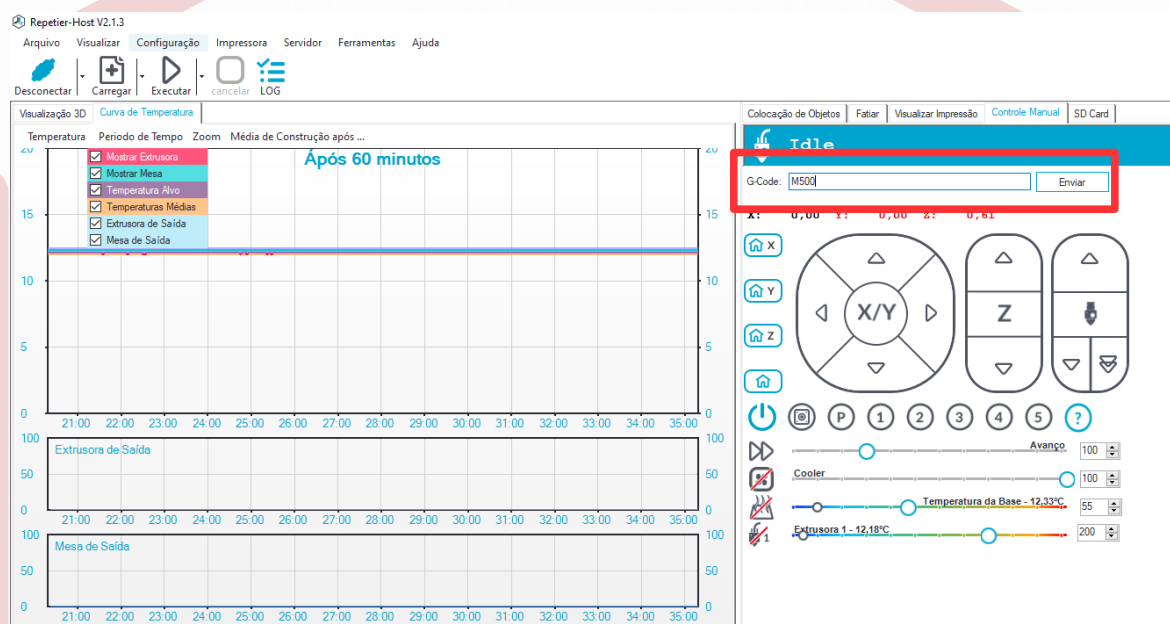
Repetier-Host V2.1.3
Arquivo Visualizar Configuração Impressora Servidor Ferramentas Ajuda
Desconectar Carregar Executar cancelar LOG
Visualização 3D Curva de Temperatura
Temperatura Periodo de Tempo Zoom Média de Construção após ...
Mostrar Extrusora
Mostrar Mesa
Temperatura Alvo
Temperaturas Médias
Extrusora de Saída
Mesa de Saída
Após 60 minutos
20 15 10 5 0
20 15 10 5 0
21:00 22:00 23:00 24:00 25:00 26:00 27:00 28:00 29:00 30:00 31:00 32:00 33:00 34:00 35:00
100 50 0
Extrusora de Saída
100 50 0
21:00 22:00 23:00 24:00 25:00 26:00 27:00 28:00 29:00 30:00 31:00 32:00 33:00 34:00 35:00
100 50 0
Mesa de Saída
100 50 0
21:00 22:00 23:00 24:00 25:00 26:00 27:00 28:00 29:00 30:00 31:00 32:00 33:00 34:00 35:00
Colocação de Objetos Fatiar Visualizar Impressão Controle Manual SD Card
Idle
G-Code: M500 Enviar
X: 0,00 Y: 0,00 Z: 0,61
X
Y
Z
X/Y
Z
P 1 2 3 4 5 ?
Avanço 100
Cooler 100
Temperatura da Base - 12,33°C 55
Extrusora 1 - 12,18°C 200
1